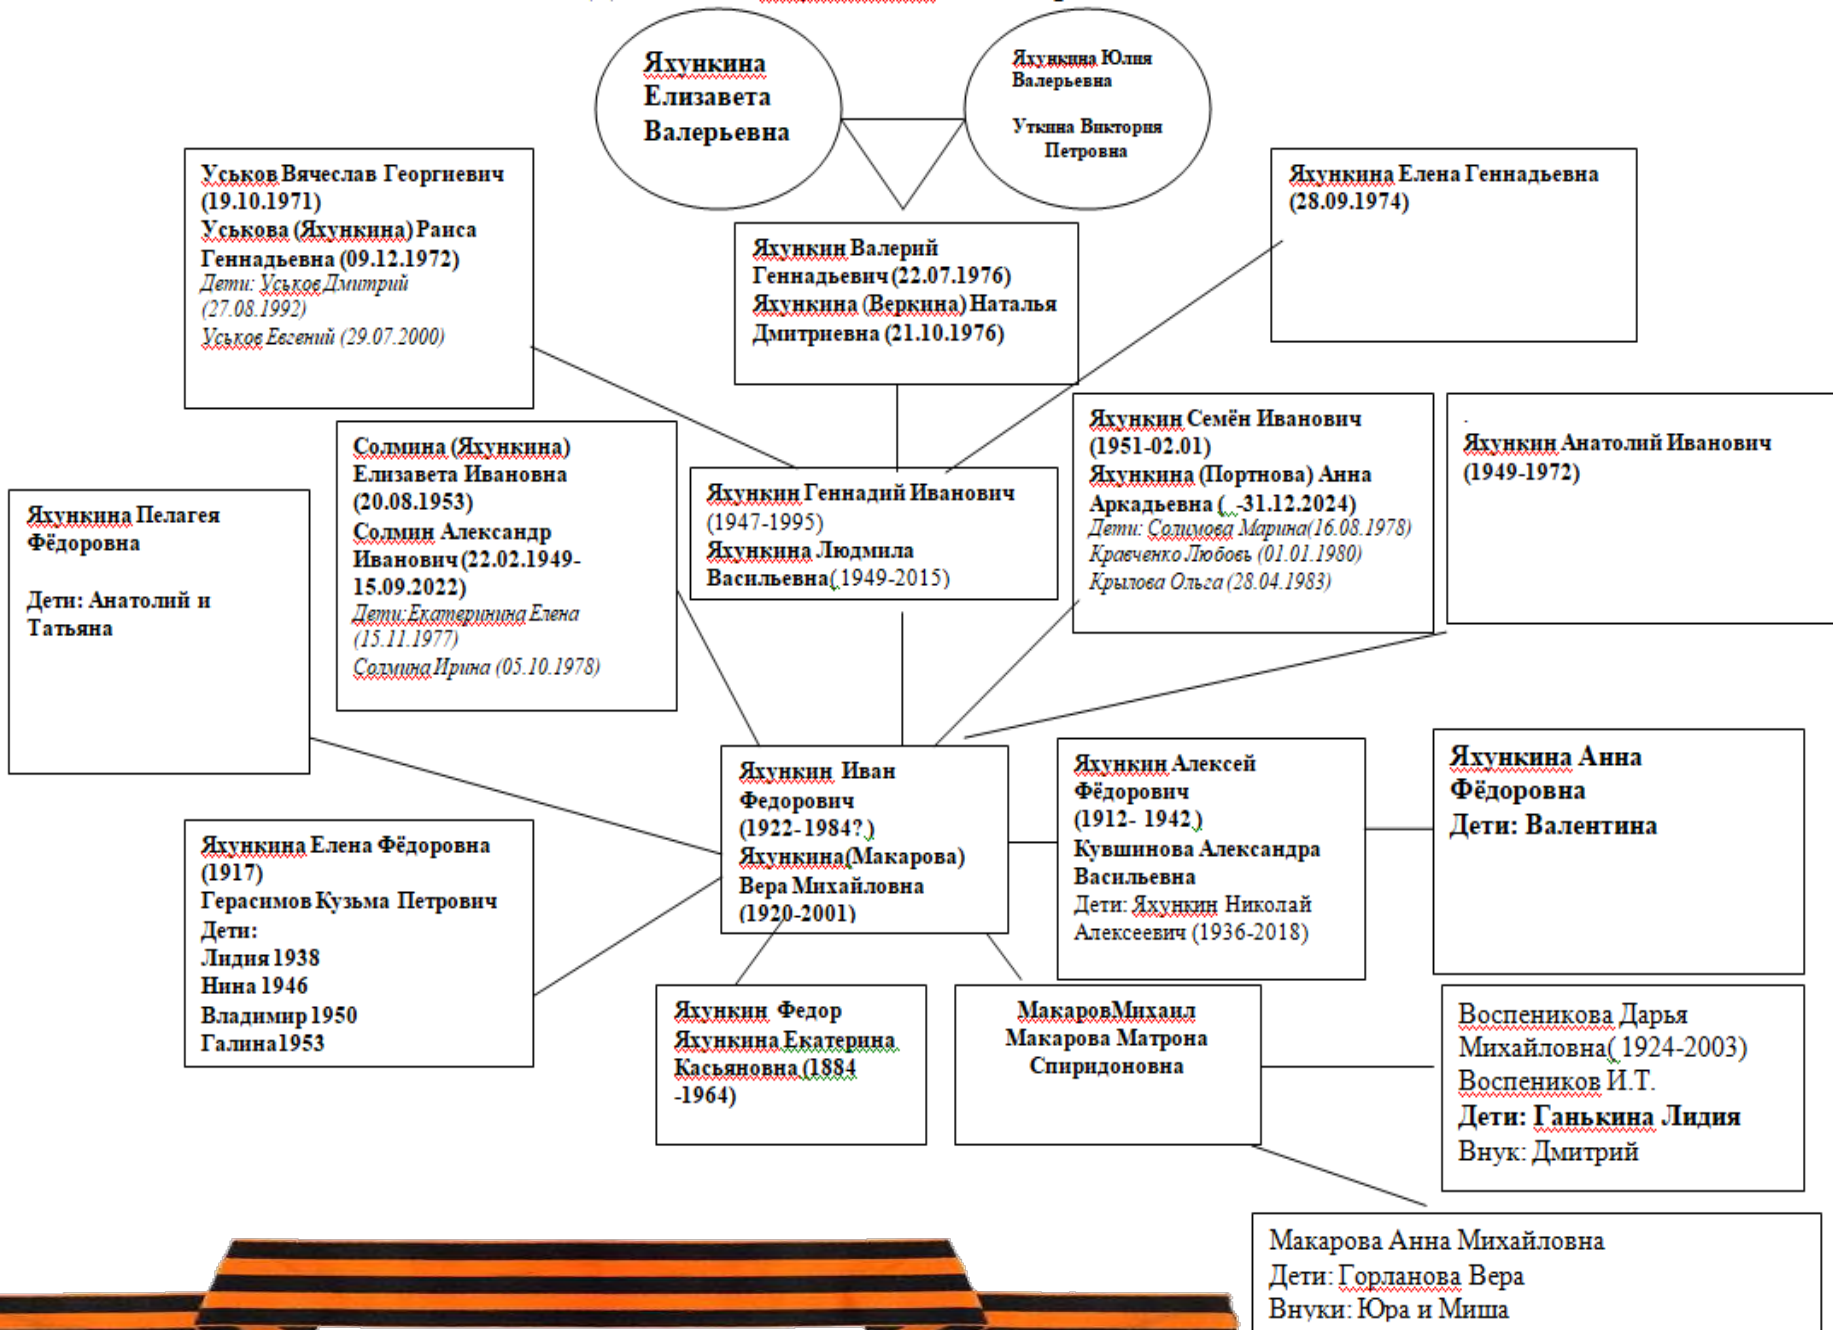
Яхункина Елизавета Валерьевна

Яхункина Юлия Валерьевна

Уткина Виктория Петровна

Уськов Вячеслав Георгиевич (19.10.1971)
Уськова (Яхункина) Раиса Геннадьевна (09.12.1972)
Дети: Уськов Дмитрий (27.08.1992)
Уськов Евгений (29.07.2000)

Яхункин Валерий Геннадьевич (22.07.1976)
Яхункина (Веркина) Наталья Дмитриевна (21.10.1976)

Яхункина Елена Геннадьевна (28.09.1974)

Солмина (Яхункина) Елизавета Ивановна (20.08.1953)
Солмин Александр Иванович (22.02.1949-15.09.2022)
Дети: Екатеринина Елена (15.11.1977)
Солмина Ирина (05.10.1978)

Яхункин Геннадий Иванович (1947-1995)
Яхункина Людмила Васильевна (1949-2015)

Яхункин Семён Иванович (1951-02.01)
Яхункина (Портнова) Анна Аркадьевна ( -31.12.2024)
Дети: Солимова Марина (16.08.1978)
Кравченко Любовь (01.01.1980)
Крылова Ольга (28.04.1983)

Яхункин Анатолий Иванович (1949-1972)

Яхункина Пелагея Фёдоровна

Дети: Анатолий и Татьяна

Яхункин Иван Федорович (1922-1984? )
Яхункина (Макарова) Вера Михайловна (1920-2001)

Яхункин Алексей Фёдорович (1912- 1942 )
Кувшинова Александра Васильевна
Дети: Яхункин Николай Алексеевич (1936-2018)

Яхункина Анна Фёдоровна
Дети: Валентина

Яхункина Елена Фёдоровна (1917)
Герасимов Кузьма Петрович
Дети:
Лидия 1938
Нина 1946
Владимир 1950
Галина 1953

Яхункин Федор
Яхункина Екатерина Касьяновна (1884 -1964)

Макаров Михаил
Макарова Матрона Спиридоновна

Воспеникова Дарья Михайловна( 1924-2003)
Воспеников И.Т.
Дети: Ганькина Лидия
Внук: Дмитрий

Макарова Анна Михайловна
Дети: Горланова Вера
Внуки: Юра и Миша